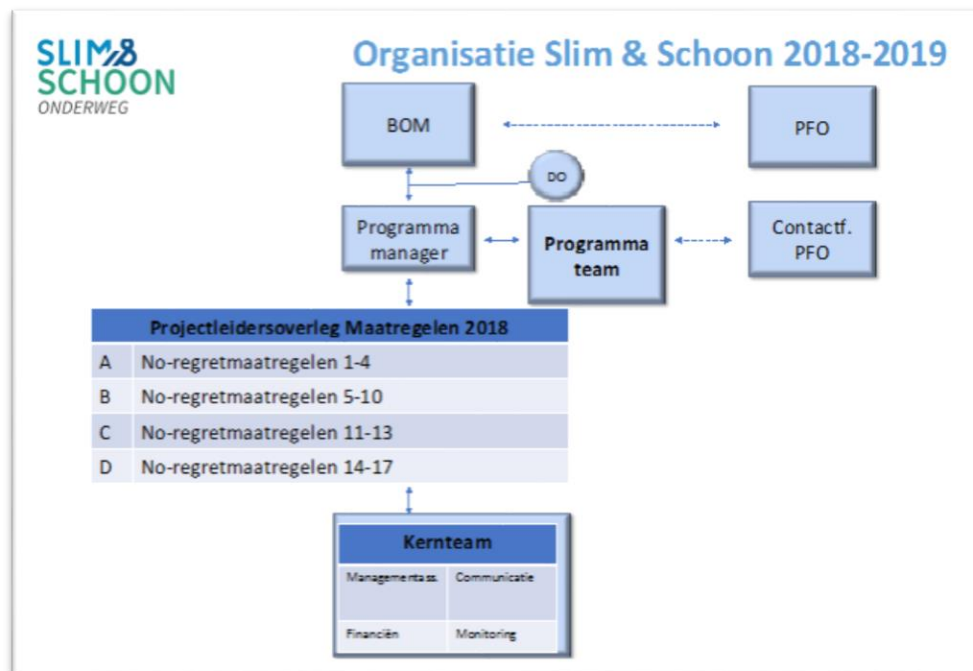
SLIM & SCHOON ONDERWEG

Organisatie Slim & Schoon 2018-2019

BOM

PFO

DO

Programma manager

Programma team

Contactf. PFO

| Projectleidersoverleg Maatregelen 2018 | |
|---|---|
| A | No-regretmaatregelen 1-4 |
| B | No-regretmaatregelen 5-10 |
| C | No-regretmaatregelen 11-13 |
| D | No-regretmaatregelen 14-17 |

Kernteam

| Managementass. | Communicatie |
|---|---|
| Financiën | Monitoring |